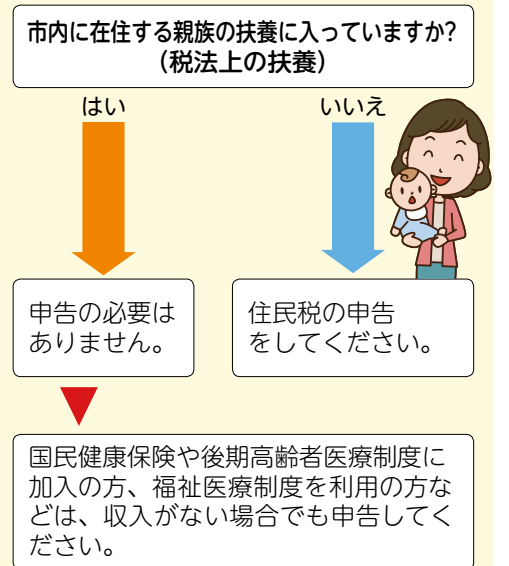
市内に在住する親族の扶養に入っていますか？
（税法上の扶養）

はい

いいえ

申告の必要はありません。

住民税の申告をしてください。

国民健康保険や後期高齢者医療制度に加入の方、福祉医療制度を利用の方などは、収入がない場合でも申告してください。